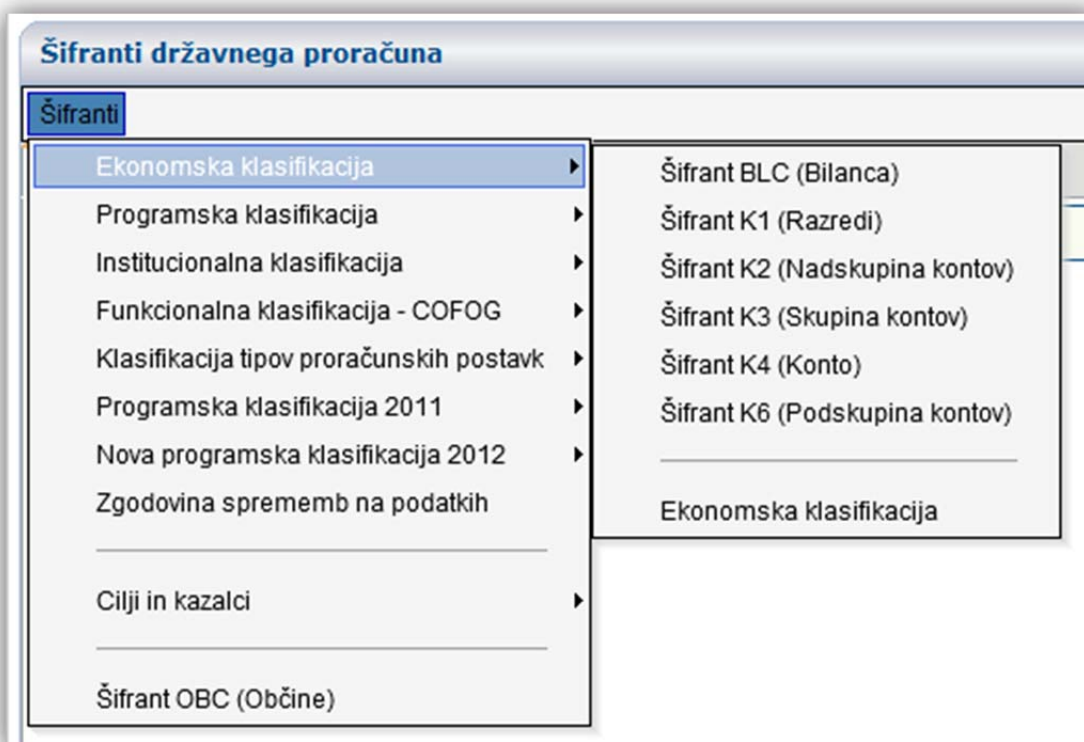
Šifranti državnega proračuna

Šifranti

Ekonomska klasifikacija
Programska klasifikacija
Institucionalna klasifikacija
Funkcionalna klasifikacija - COFOG
Klasifikacija tipov proračunskih postavk
Programska klasifikacija 2011
Nova programska klasifikacija 2012
Zgodovina sprememb na podatkih

Cilji in kazalci

Šifrant OBC (Občine)

Šifrant BLC (Bilanca)
Šifrant K1 (Razredi)
Šifrant K2 (Nadskupina kontov)
Šifrant K3 (Skupina kontov)
Šifrant K4 (Konto)
Šifrant K6 (Podskupina kontov)

Ekonomska klasifikacija